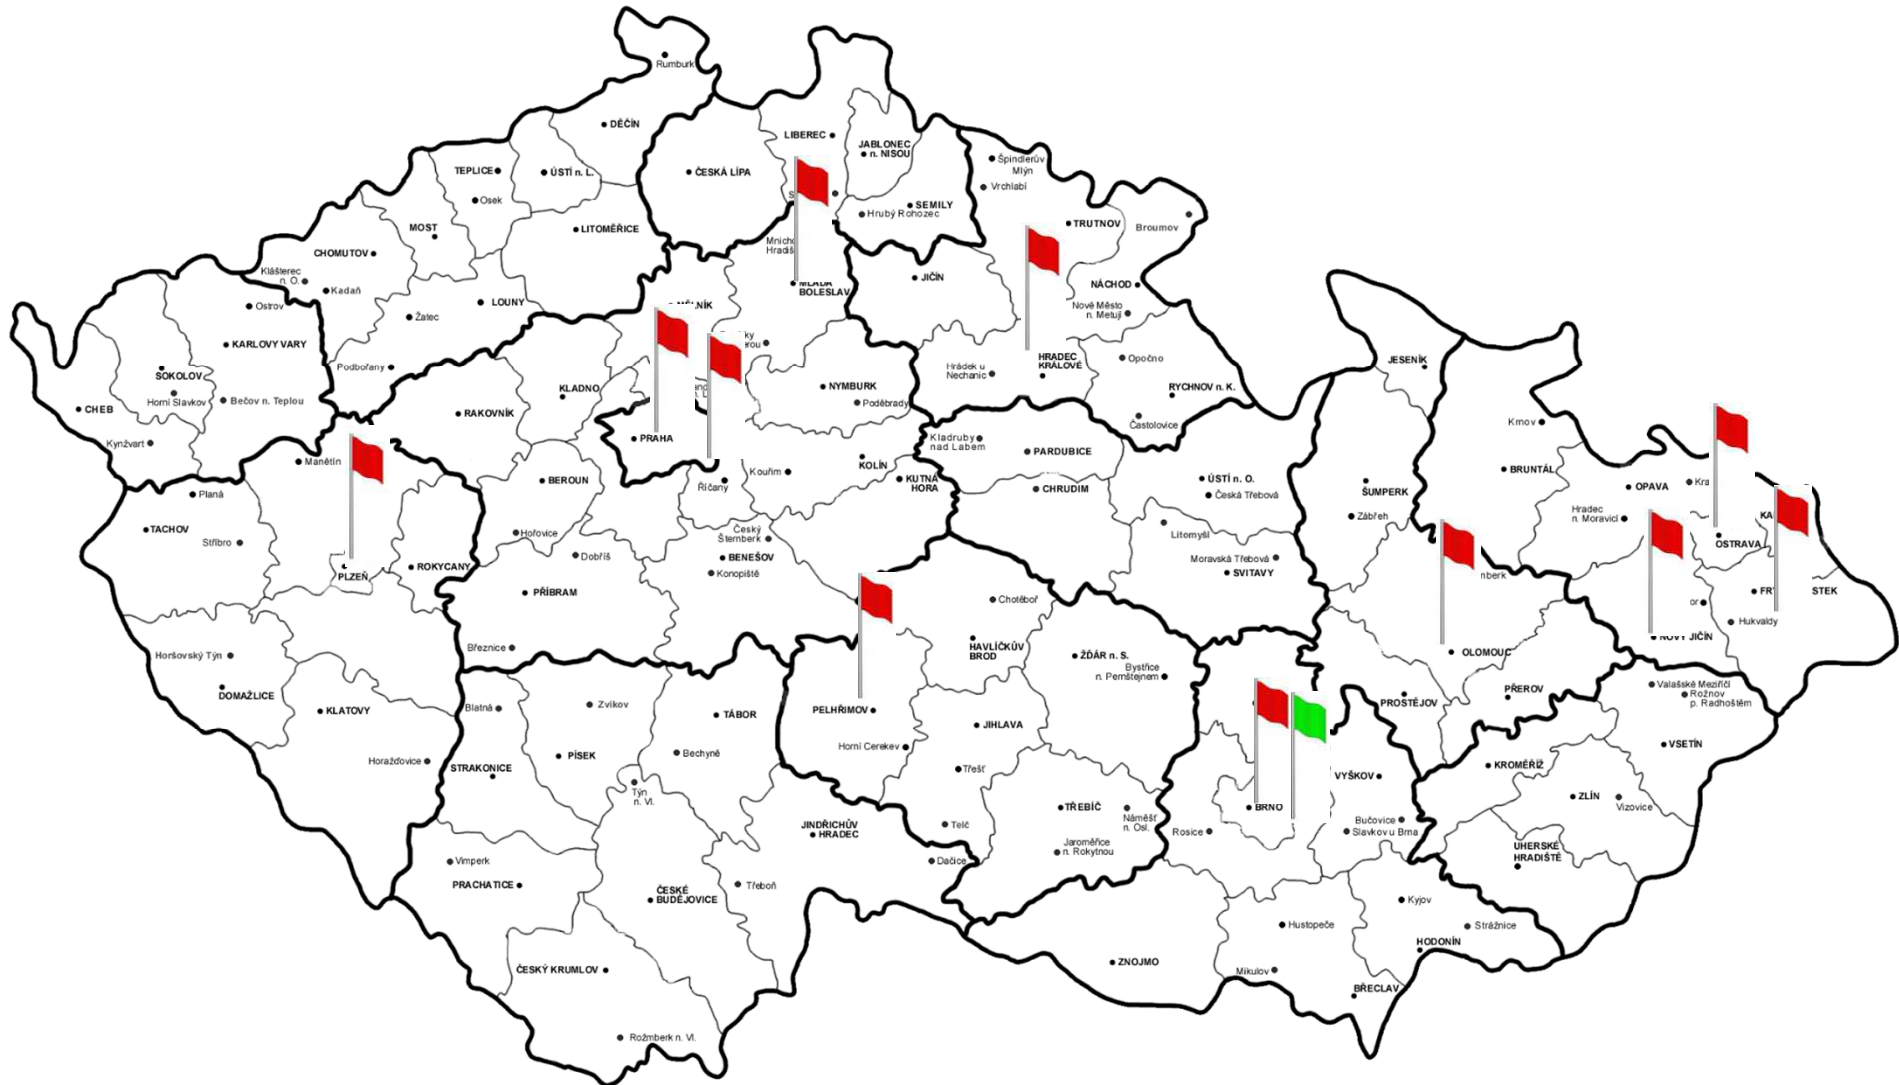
Rumburk
DĚČÍN
LIBEREC
JABLONEC n. NISOU
TEPLICE
ÚSTÍ n. L.
ČESKÁ LÍPA
Špindlerův Mlýn
Vrchlabí
Osek
SEMILY
Hrubý Rohozec
MOST
LITOMĚŘICE
TRUTNOV
Broumov
CHOMUTOV
Mnicho Hradiš
Klášterec n. O.
Kadaň
MLADÁ BOLESLAV
JIČÍN
NÁCHOD
Ostrov
LOUNY
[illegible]LNÍK
Nové Město n. Metují
KARLOVY VARY
Žatec
SOKOLOV
Podbořany
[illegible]ský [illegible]rou
Opočno
HRADEC KRÁLOVÉ
Hrádek u Nechanic
JESENÍK
KLADNO
NYMBURK
RYCHNOV n. K.
CHEB
Horní Slavkov
Bečov n. Teplou
RAKOVNÍK
Poděbrady
Častolovice
Krnov
Kynžvart
PRAHA
Kladruby nad Labem
PARDUBICE
Mariánské Lázně
Manětín
Kouřim
KOLÍN
BRUNTÁL
Kra
BEROUN
Říčany
KUTNÁ HORA
ÚSTÍ n. O.
OPAVA
Planá
CHRUDIM
Česká Třebová
ŠUMPERK
Hradec n. Moravicí
KA
TACHOV
Hořovice
Český Šternberk
Litomyšl
Zábřeh
OSTRAVA
Stříbro
Dobříš
BENEŠOV
Moravská Třebová
PLZEŇ
ROKYCANY
Konopiště
SVITAVY
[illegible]nberk
FR
STEK
PŘÍBRAM
Chotěboř
or
Hukvaldy
NOVÝ JIČÍN
Březnice
HAVLÍČKŮV BROD
ŽĎÁR n. S.
OLOMOUC
Horšovský Týn
Bystřice n. Pernštejnem
DOMAŽLICE
PŘEROV
Valašské Meziříčí
Rožnov p. Radhoštěm
Blatná
Zvíkov
PROSTĚJOV
KLATOVY
TÁBOR
PELHŘIMOV
JIHLAVA
VSETÍN
PÍSEK
Bechyně
Horní Cerekev
Horažďovice
STRAKONICE
Třešť
VYŠKOV
KROMĚŘÍŽ
Týn n. Vl.
ZLÍN
BRNO
TŘEBÍČ
Náměšť n. Osl.
Vizovice
JINDŘICHŮV HRADEC
Telč
Rosice
Bučovice
Slavkov u Brna
Jaroměřice n. Rokytnou
UHERSKÉ HRADIŠTĚ
Vimperk
Dačice
PRACHATICE
ČESKÉ BUDĚJOVICE
Třeboň
Kyjov
Hustopeče
Strážnice
HODONÍN
ZNOJMO
ČESKÝ KRUMLOV
Mikulov
BŘECLAV
Rožmberk n. Vl.